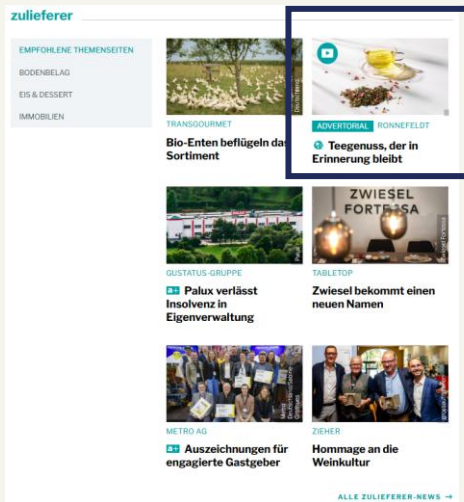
zulieferer

EMPFOHLENE THEMENSEITEN
BODENBELAG
EIS & DESSERT
IMMOBILIEN

TRANSGOURMET
Bio-Enten beflügeln das Sortiment

ADVERTORIAL RONNEFELDT
Teegenuss, der in Erinnerung bleibt

ZWIESEL FORTESSA

GUSTATUS-GRUPPE
a+ Palux verlässt Insolvenz in Eigenverwaltung

TABLETOP
Zwiesel bekommt einen neuen Namen

METRO AG
a+ Auszeichnungen für engagierte Gastgeber

ZIEHER
Hommage an die Weinkultur

ALLE ZULIEFERER-NEWS →